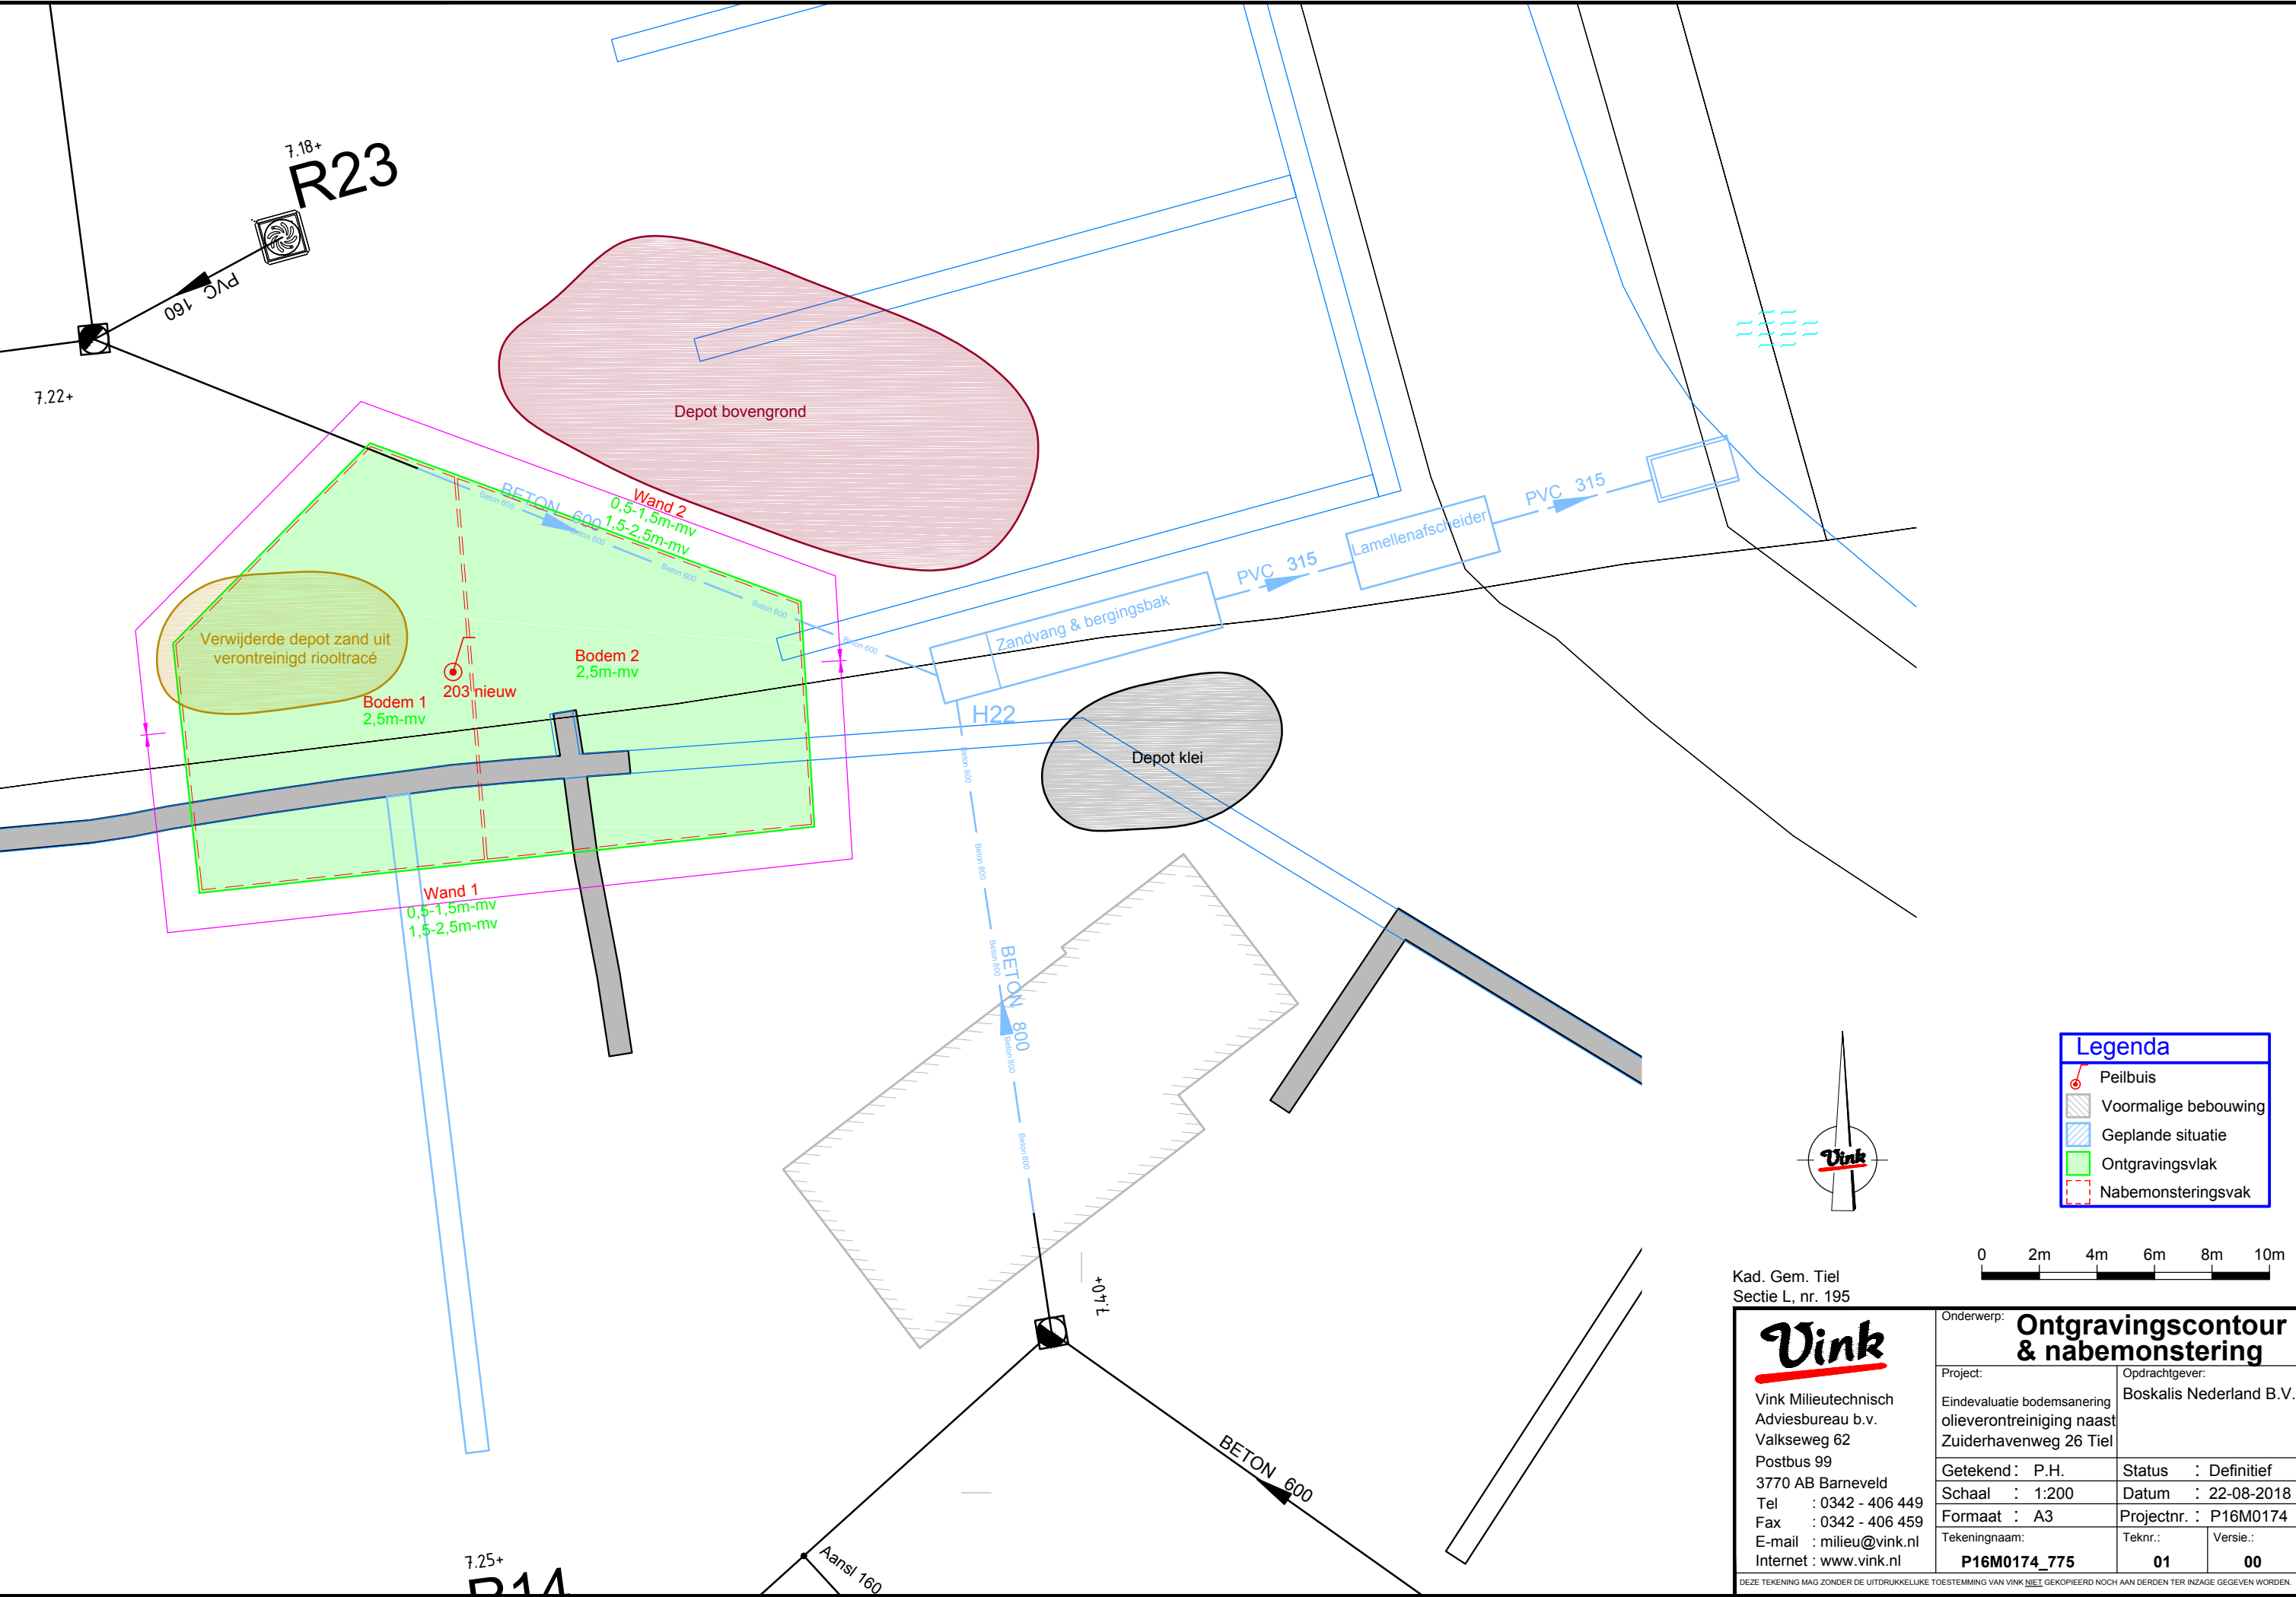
7.18+
R23
PVC 160
7.22+
Depot bovengrond
BETON 600
Wand 2
0,5-1,5m-mv
1,5-2,5m-mv
Beton 600
Verwijderde depot zand uit verontreinigd riooltracé
203 nieuw
Bodem 2
2,5m-mv
Bodem 1
2,5m-mv
Zandvang & bergingsbak
PVC 315
Lamellenafscheider
PVC 315
H22
Depot klei
Wand 1
0,5-1,5m-mv
1,5-2,5m-mv
BETON 800
Beton 800
7.40+
BETON 600
Aansl 160
7.25+
R14

Legenda
Peilbuis
Voormalige bebouwing
Geplande situatie
Ontgravingsvlak
Nabemonsteringsvak

0 2m 4m 6m 8m 10m

Kad. Gem. Tiel
Sectie L, nr. 195

Vink
Vink Milieutechnisch Adviesbureau b.v.
Valkseweg 62
Postbus 99
3770 AB Barneveld
Tel : 0342 - 406 449
Fax : 0342 - 406 459
E-mail : milieu@vink.nl
Internet : www.vink.nl

Onderwerp: Ontgravingscontour & nabemonstering
Project: Eindevaluatie bodemsanering olieverontreiniging naast Zuiderhavenweg 26 Tiel
Opdrachtgever: Boskalis Nederland B.V.
Getekend : P.H.
Status : Definitief
Schaal : 1:200
Datum : 22-08-2018
Formaat : A3
Projectnr. : P16M0174
Tekeningnaam: P16M0174_775
Teknr.: 01
Versie.: 00
DEZE TEKENING MAG ZONDER DE UITDRUKKELIJKE TOESTEMMING VAN VINK NIET GEKOPIEERD NOCH AAN DERDEN TER INZAGE GEGEVEN WORDEN.